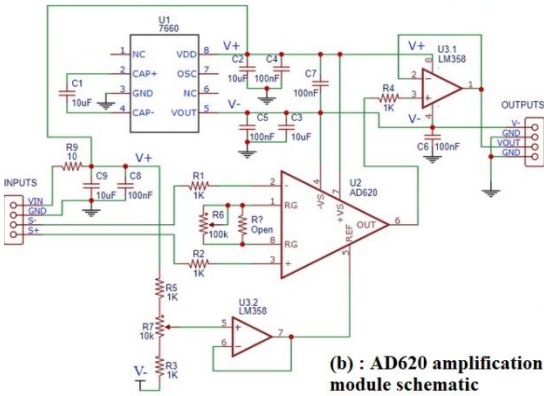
U1
7660
1 NC
2 CAP+
3 GND
4 CAP-
VDD 8
OSC 7
NC 6
VOUT 5
C1
10uF
V+
C2
10uF
C4
100nF
C7
100nF
V-
C5
100nF
C3
10uF
V+
U3.1
LM358
8
2
3
4
1
R4
1K
V-
C6
100nF
OUTPUTS
V-
GND
VOUT
GND
R9
10
V+
C9
10uF
C8
100nF
INPUTS
VIN
GND
S-
S+
R1
1K
2
1
R6
100k
R?
Open
RG
RG
8
R2
1K
3
-
+
4
-VS
+VS
7
U2
AD620
OUT
6
REF
5
R5
1K
R7
10k
R3
1K
V-
U3.2
LM358
5
6
+
-
7
(b) : AD620 amplification module schematic